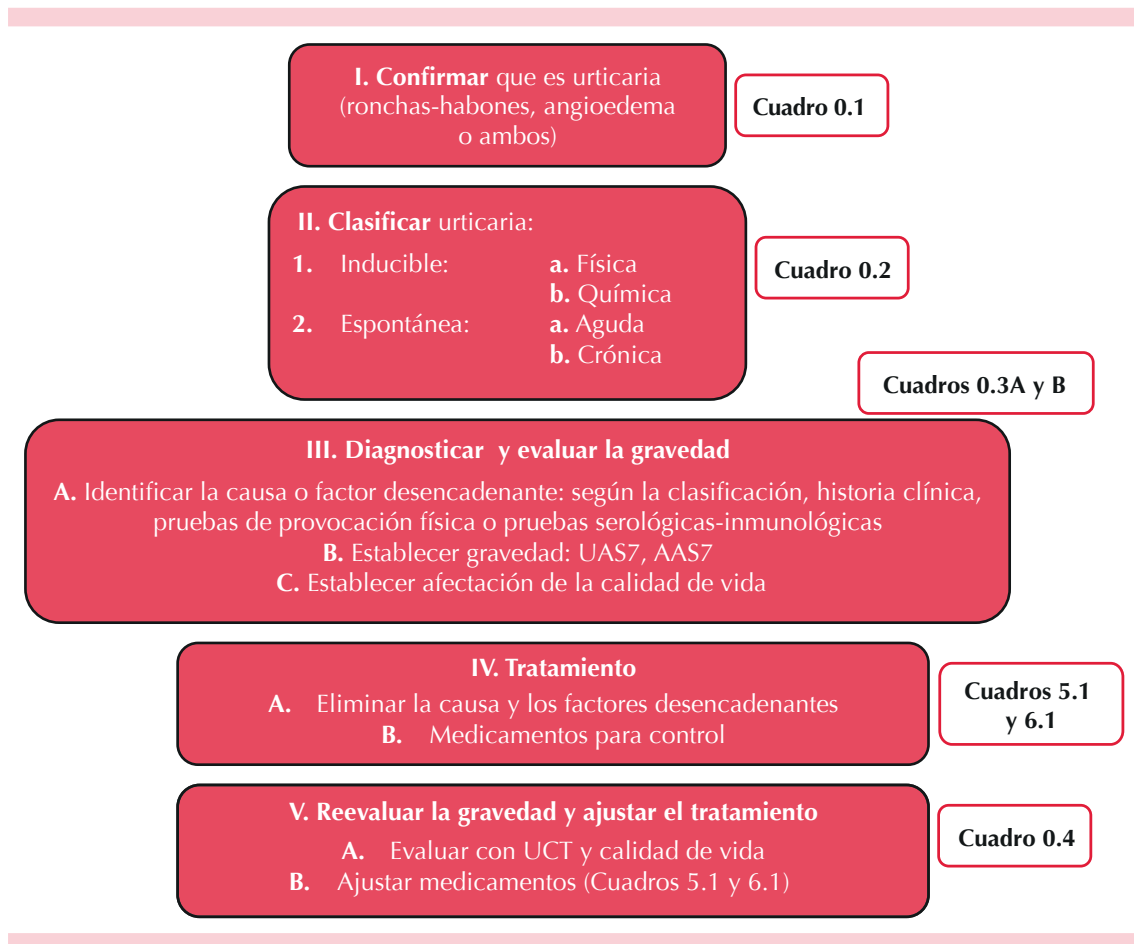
I. Confirmar que es urticaria (ronchas-habones, angioedema o ambos)

Cuadro 0.1

II. Clasificar urticaria:
1. Inducible: a. Física
b. Química
2. Espontánea: a. Aguda
b. Crónica

Cuadro 0.2

Cuadros 0.3A y B

III. Diagnosticar y evaluar la gravedad
A. Identificar la causa o factor desencadenante: según la clasificación, historia clínica, pruebas de provocación física o pruebas serológicas-inmunológicas
B. Establecer gravedad: UAS7, AAS7
C. Establecer afectación de la calidad de vida

IV. Tratamiento
A. Eliminar la causa y los factores desencadenantes
B. Medicamentos para control

Cuadros 5.1 y 6.1

V. Reevaluar la gravedad y ajustar el tratamiento
A. Evaluar con UCT y calidad de vida
B. Ajustar medicamentos (Cuadros 5.1 y 6.1)

Cuadro 0.4